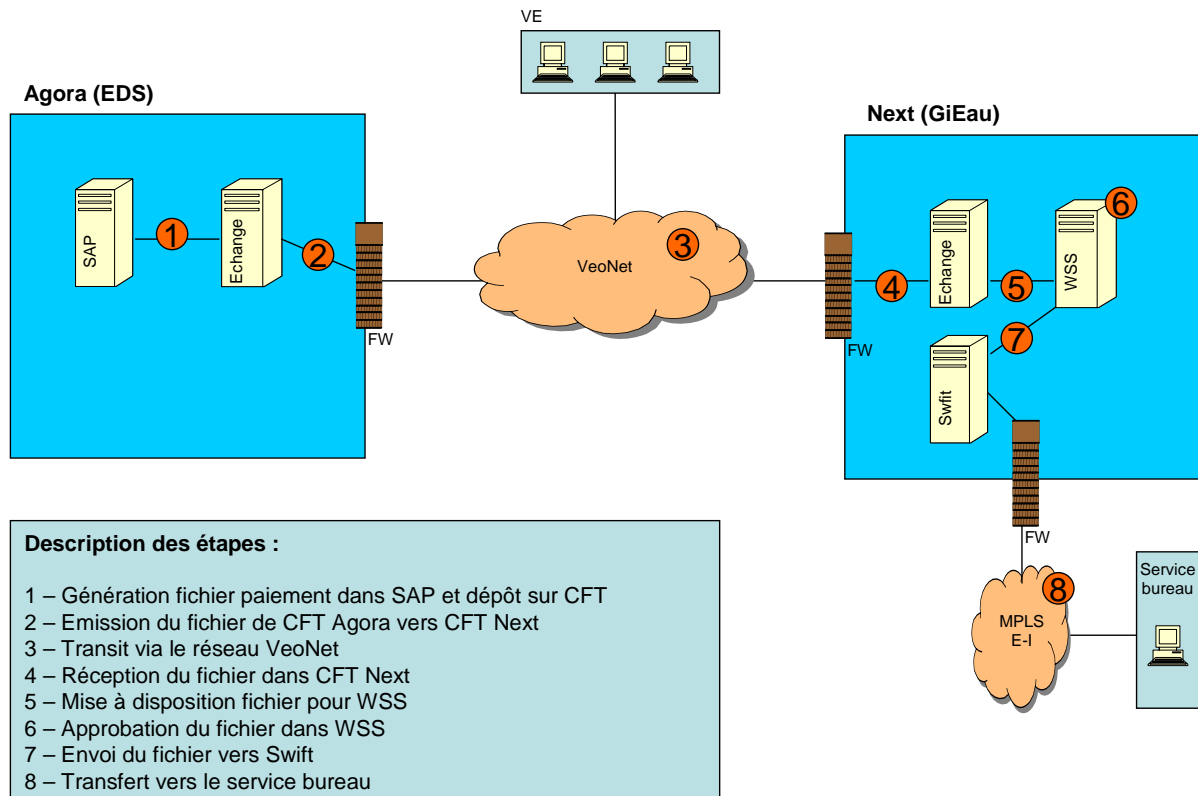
VE

Agora (EDS)

SAP

1

Echange

2

FW

VeoNet

3

Next (GiEau)

Echange

WSS

6

4

5

FW

7

Swfit

FW

8

MPLS E-I

Service bureau

Description des étapes :

1 – Génération fichier paiement dans SAP et dépôt sur CFT
2 – Emission du fichier de CFT Agora vers CFT Next
3 – Transit via le réseau VeoNet
4 – Réception du fichier dans CFT Next
5 – Mise à disposition fichier pour WSS
6 – Approbation du fichier dans WSS
7 – Envoi du fichier vers Swift
8 – Transfert vers le service bureau